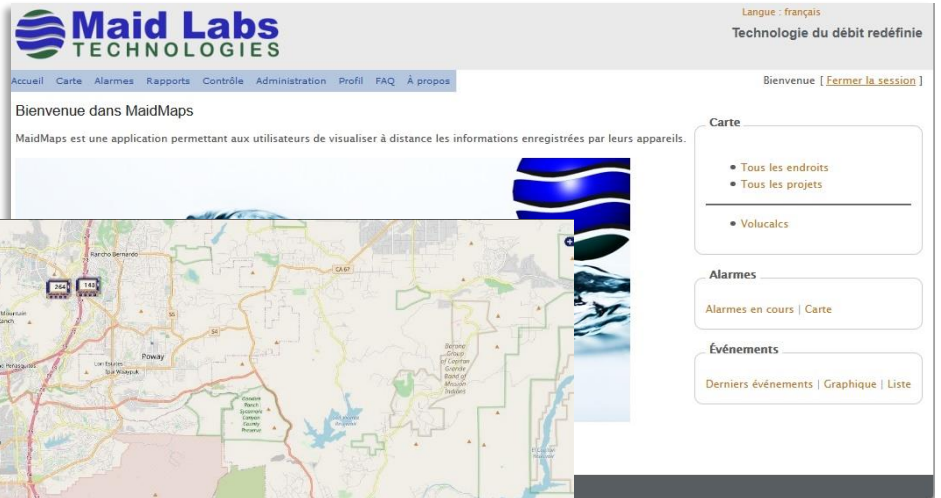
Maid Labs TECHNOLOGIES

Langue : français

Technologie du débit redéfinie

Accueil Carte Alarmes Rapports Contrôle Administration Profil FAQ À propos

Bienvenue [ Fermer la session ]

Bienvenue dans MaidMaps

MaidMaps est une application permettant aux utilisateurs de visualiser à distance les informations enregistrées par leurs appareils.

264 148

Rancho Bernardo

Poway

Carte

• Tous les endroits
• Tous les projets

• Volucalcs

Alarmes

Alarmes en cours | Carte

Événements

Derniers événements | Graphique | Liste